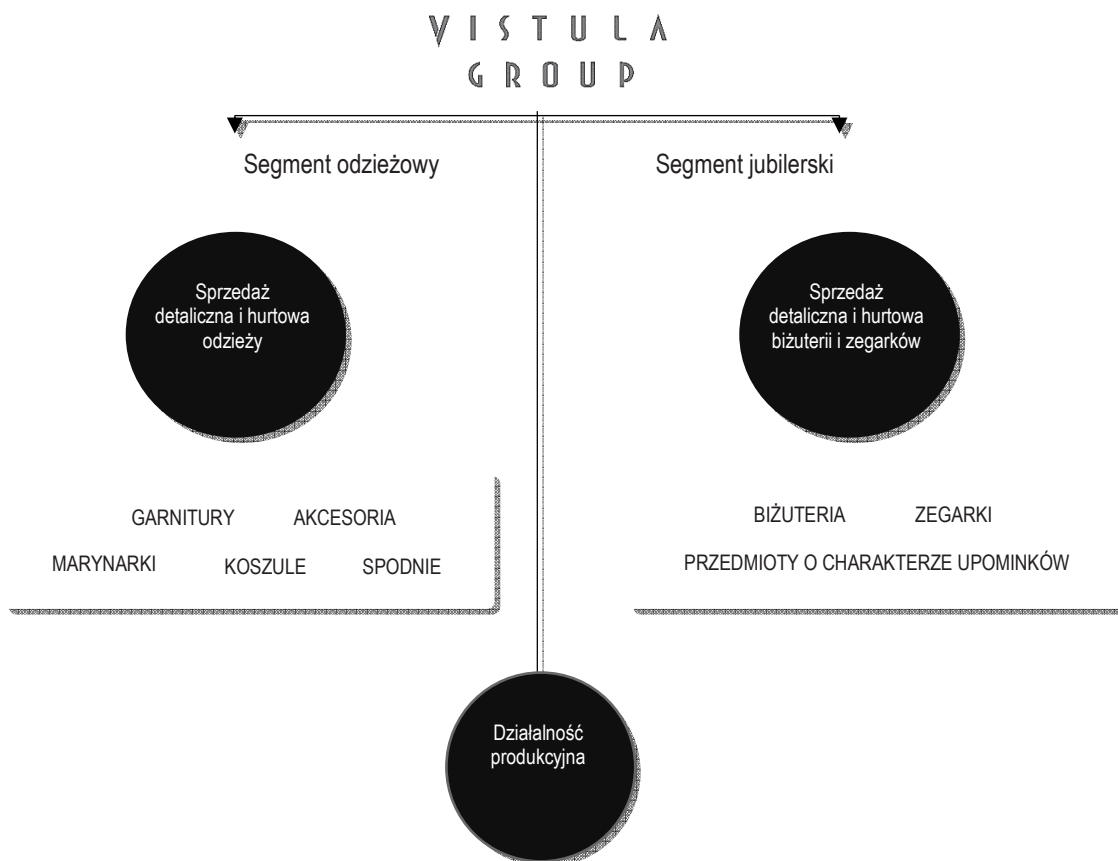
VISTULA
GROUP

Segment odzieżowy

Segment jubilerski

Sprzedaż detaliczna i hurtowa odzieży

Sprzedaż detaliczna i hurtowa biżuterii i zegarków

GARNITURY AKCESORIA
MARYNARKI KOSZULE SPODNIE

BIŻUTERIA ZEGARKI
PRZEDMIOTY O CHARAKTERZE UPOMINKÓW

Działalność produkcyjna